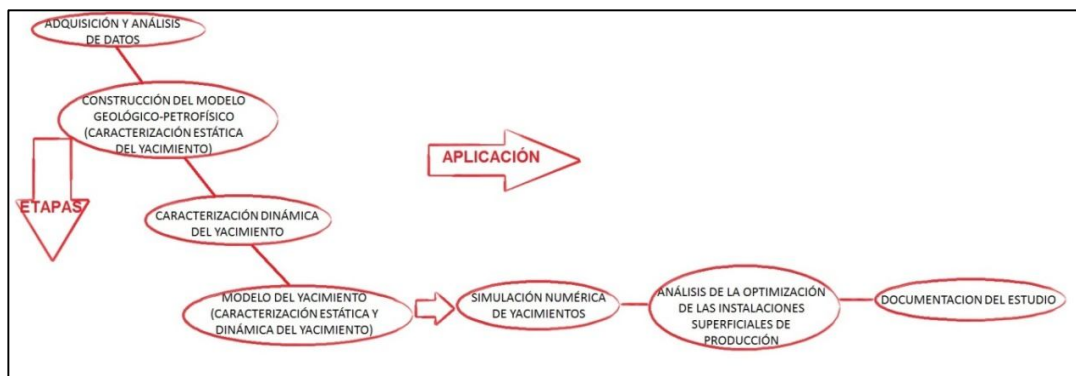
ADQUISICIÓN Y ANÁLISIS DE DATOS

CONSTRUCCIÓN DEL MODELO GEOLÓGICO-PETROFÍSICO (CARACTERIZACIÓN ESTÁTICA DEL YACIMIENTO)

ETAPAS

APLICACIÓN

CARACTERIZACIÓN DINÁMICA DEL YACIMIENTO

MODELO DEL YACIMIENTO (CARACTERIZACIÓN ESTÁTICA Y DINÁMICA DEL YACIMIENTO)

SIMULACIÓN NUMÉRICA DE YACIMIENTOS

ANÁLISIS DE LA OPTIMIZACIÓN DE LAS INSTALACIONES SUPERFICIALES DE PRODUCCIÓN

DOCUMENTACION DEL ESTUDIO